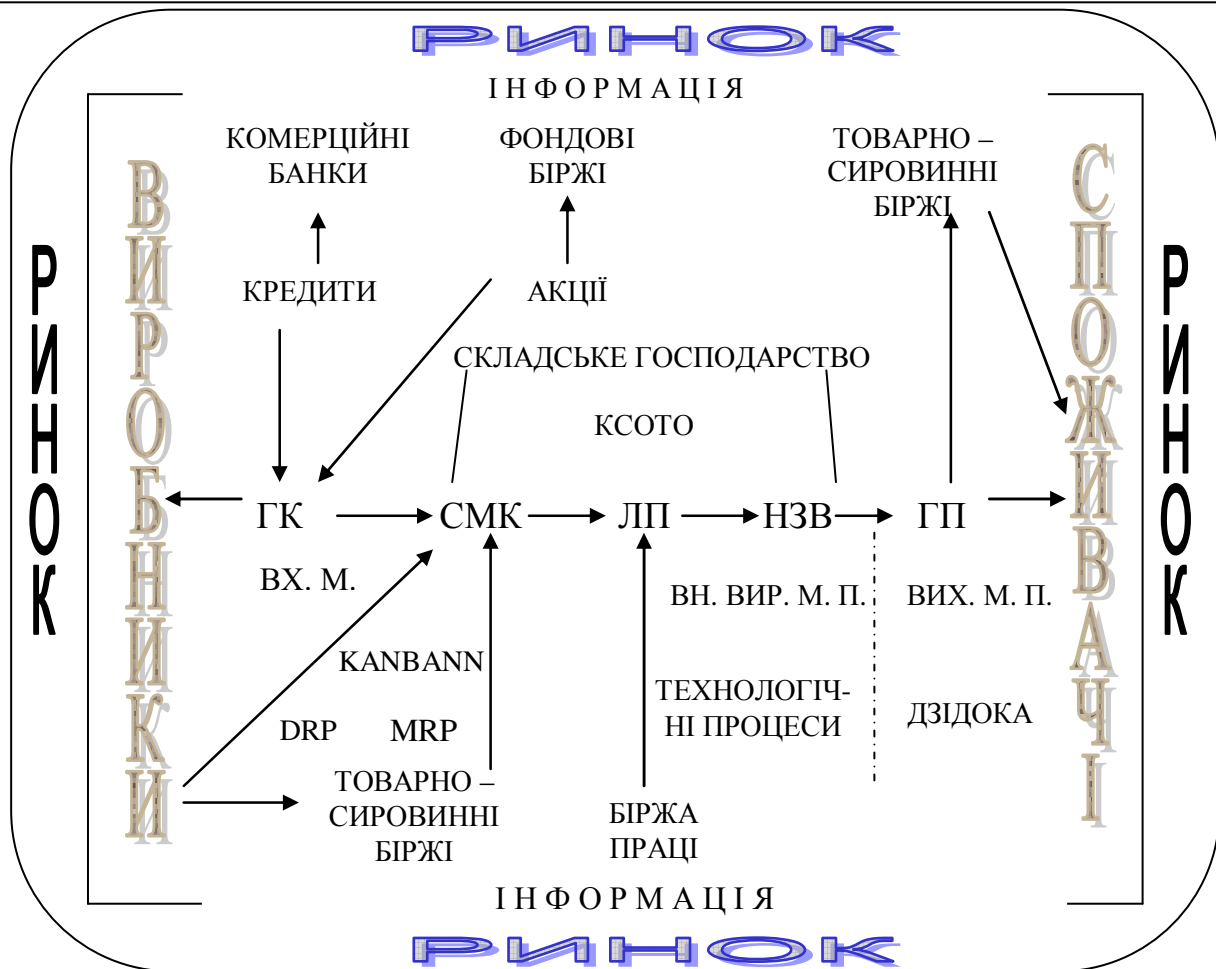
РИНОК

І Н Ф О Р М А Ц І Я

КОМЕРЦІЙНІ БАНКИ

ФОНДОВІ БІРЖІ

ТОВАРНО – СИРОВИННІ БІРЖІ

ВИРОБНИКИ

СПОЖИВАЧІ

РИНОК

РИНОК

КРЕДИТИ

АКЦІЇ

СКЛАДСЬКЕ ГОСПОДАРСТВО

КСОТО

ГК

СМК

ЛП

НЗВ

ГП

ВХ. М.

ВН. ВИР. М. П.

ВИХ. М. П.

KANBANN

ТЕХНОЛОГІЧНІ ПРОЦЕСИ

ДЗІДОКА

DRP

MRP

ТОВАРНО – СИРОВИННІ БІРЖІ

БІРЖА ПРАЦІ

І Н Ф О Р М А Ц І Я

РИНОК